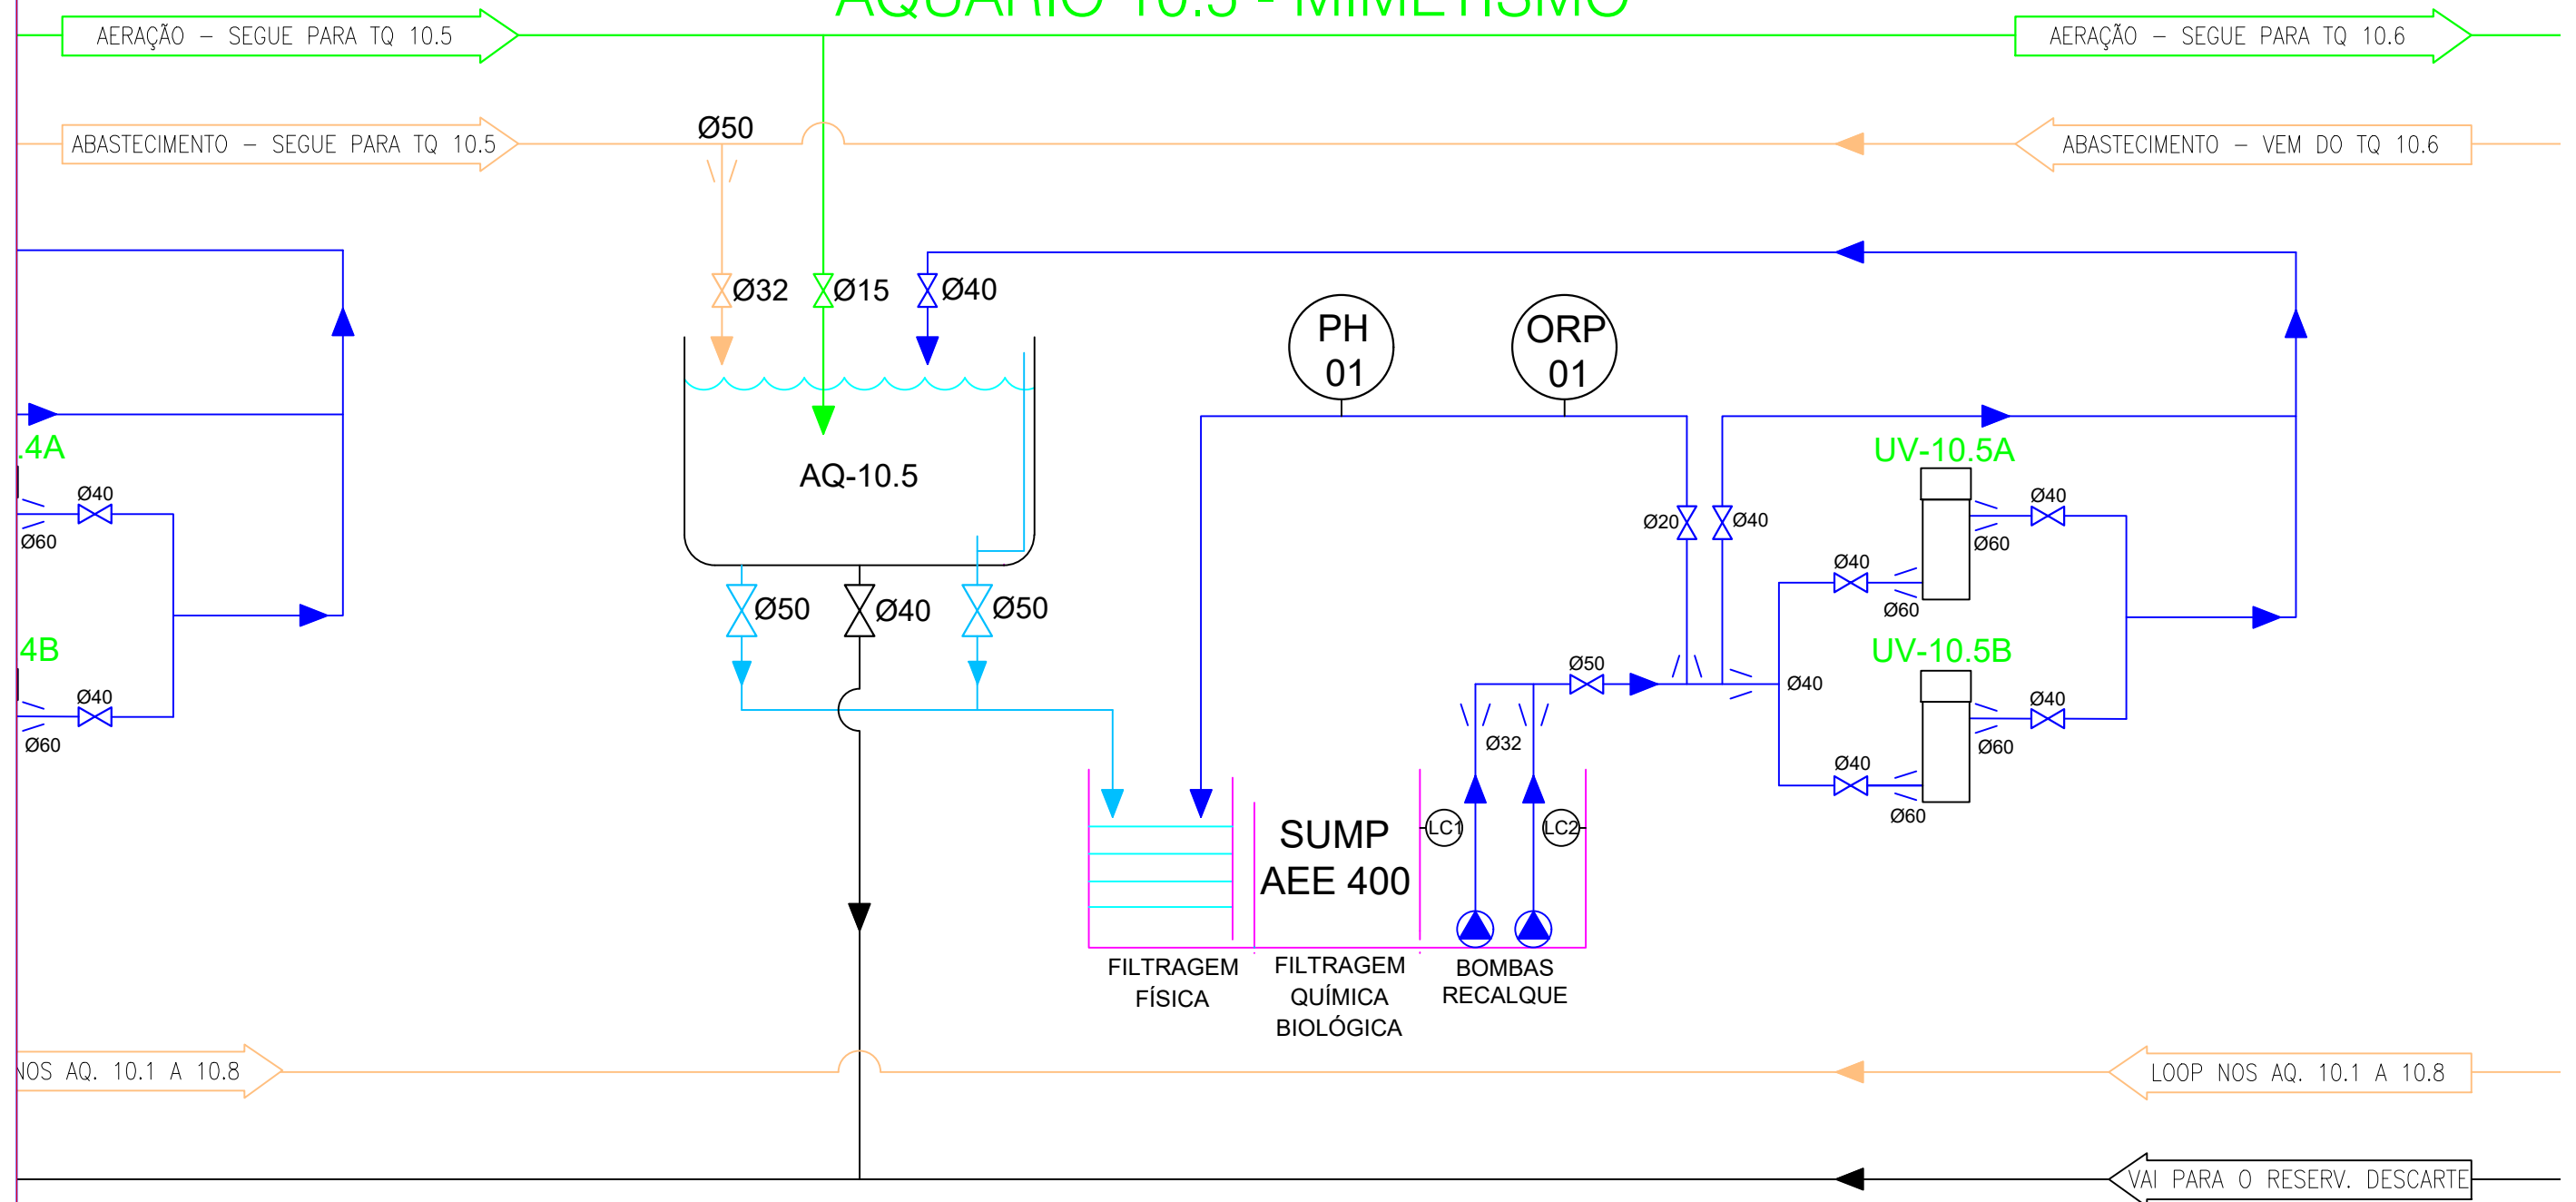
AQUÁRIO 10.5 - MIMETISMO

AERAÇÃO – SEGUE PARA TQ 10.5

AERAÇÃO – SEGUE PARA TQ 10.6

ABASTECIMENTO – SEGUE PARA TQ 10.5

Ø50

ABASTECIMENTO – VEM DO TQ 10.6

Ø32 Ø15 Ø40

PH 01

ORP 01

.4A

Ø40

Ø60

AQ-10.5

UV-10.5A

Ø20 Ø40

Ø40

Ø60

Ø40

Ø60

Ø50 Ø40 Ø50

4B

Ø40

Ø60

Ø50

Ø40

UV-10.5B

Ø40

Ø60

Ø32

Ø40

Ø60

SUMP AEE 400

LC1

LC2

FILTRAGEM FÍSICA

FILTRAGEM QUÍMICA BIOLÓGICA

BOMBAS RECALQUE

NOS AQ. 10.1 A 10.8

LOOP NOS AQ. 10.1 A 10.8

VAI PARA O RESERV. DESCARTE